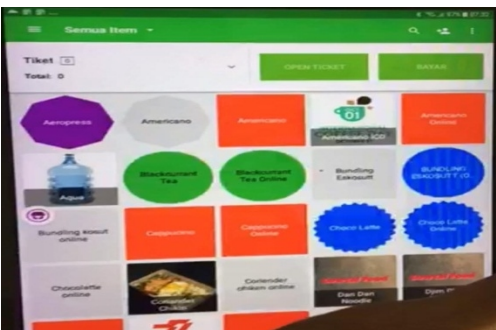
Semua Item
67% 07:32
Tiket 0
Total: 0
OPEN TICKET
BAYAR
Aeropress
Americano
Americano
01
Americano ICD
Americano Online
Aqua
Blackcurrant Tea
Blackcurrant Tea Online
Bundling Eskosutt
BUNDLING ESKOSUTT (O
Bundling Ekosutt online
Cappucino
Cappucino Online
Choco Latte
Choco Latte Online
Chocolatte online
Coriander Chiken
Coriander chiken online
Dan Dan Noodle
Dim P